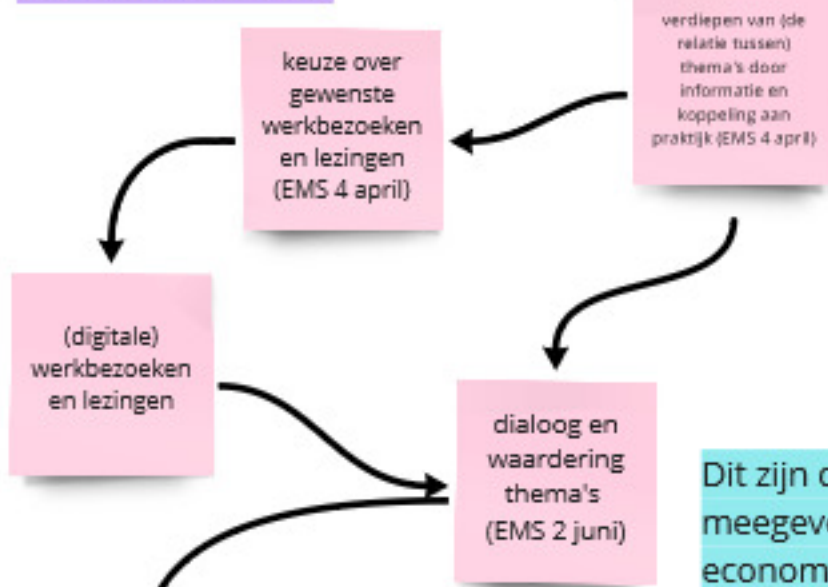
keuze over gewenste werkbezoeken en lezingen (EMS 4 april)

verdiepen van (de relatie tussen) thema's door informatie en koppeling aan praktijk (EMS 4 april)

(digitale) werkbezoeken en lezingen

dialoog en waardering thema's (EMS 2 juni)

Dit zijn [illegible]
meegev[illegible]
econom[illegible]